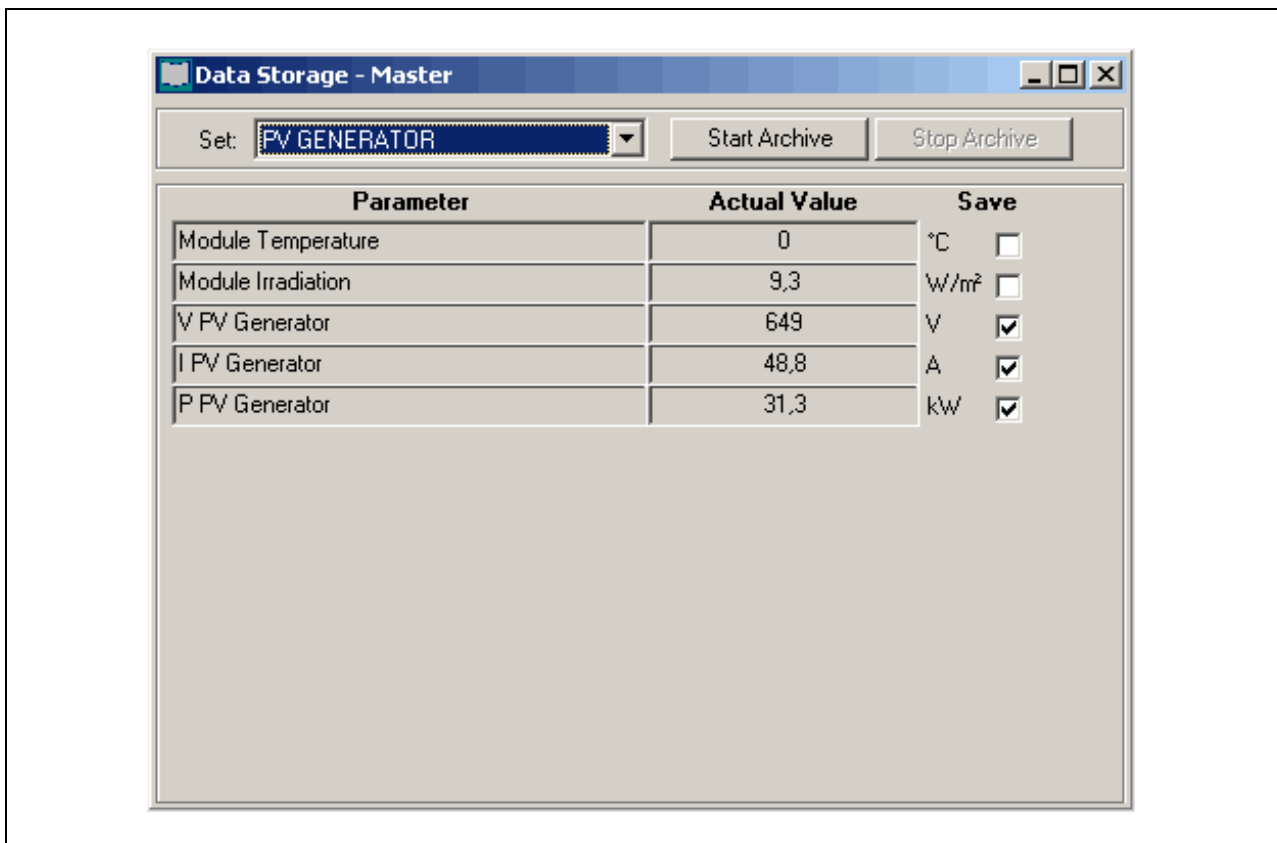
Data Storage - Master

Set: PV GENERATOR

Start Archive

Stop Archive

| Parameter | Actual Value | Save |
|---|---|---|
| Module Temperature | 0 | °C ☐ |
| Module Irradiation | 9,3 | W/m² ☐ |
| V PV Generator | 649 | V ☑ |
| I PV Generator | 48,8 | A ☑ |
| P PV Generator | 31,3 | kW ☑ |